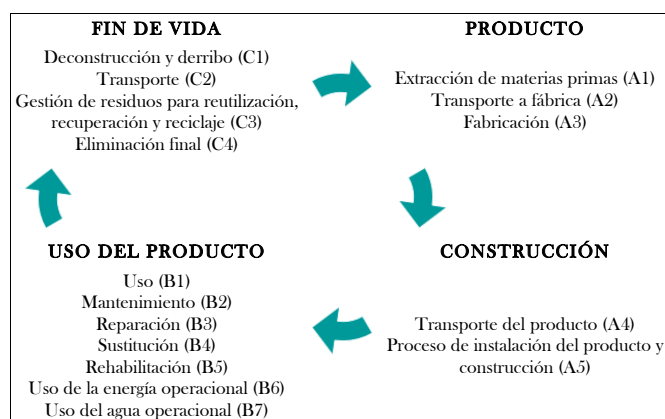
FIN DE VIDA

Deconstrucción y derribo (C1)
Transporte (C2)
Gestión de residuos para reutilización, recuperación y reciclaje (C3)
Eliminación final (C4)

PRODUCTO

Extracción de materias primas (A1)
Transporte a fábrica (A2)
Fabricación (A3)

USO DEL PRODUCTO

Uso (B1)
Mantenimiento (B2)
Reparación (B3)
Sustitución (B4)
Rehabilitación (B5)
Uso de la energía operacional (B6)
Uso del agua operacional (B7)

CONSTRUCCIÓN

Transporte del producto (A4)
Proceso de instalación del producto y construcción (A5)